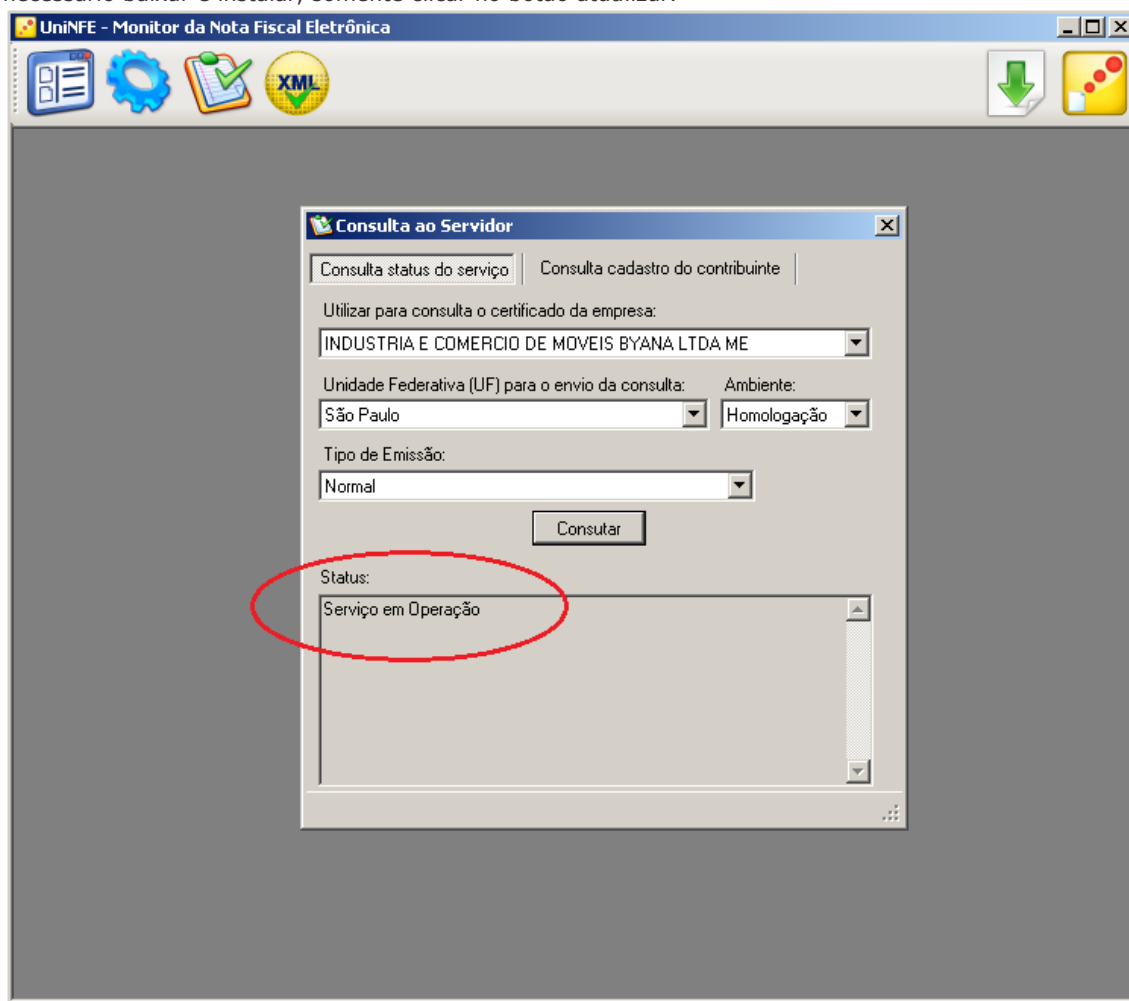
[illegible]

UniNFE - Monitor da Nota Fiscal Eletrônica

XML

Consulta ao Servidor

Consulta status do serviço | Consulta cadastro do contribuinte

Utilizar para consulta o certificado da empresa:

INDUSTRIA E COMERCIO DE MOVEIS BYANA LTDA ME

Unidade Federativa (UF) para o envio da consulta:

São Paulo

Ambiente:

Homologação

Tipo de Emissão:

Normal

Consutar

Status:

Serviço em Operação